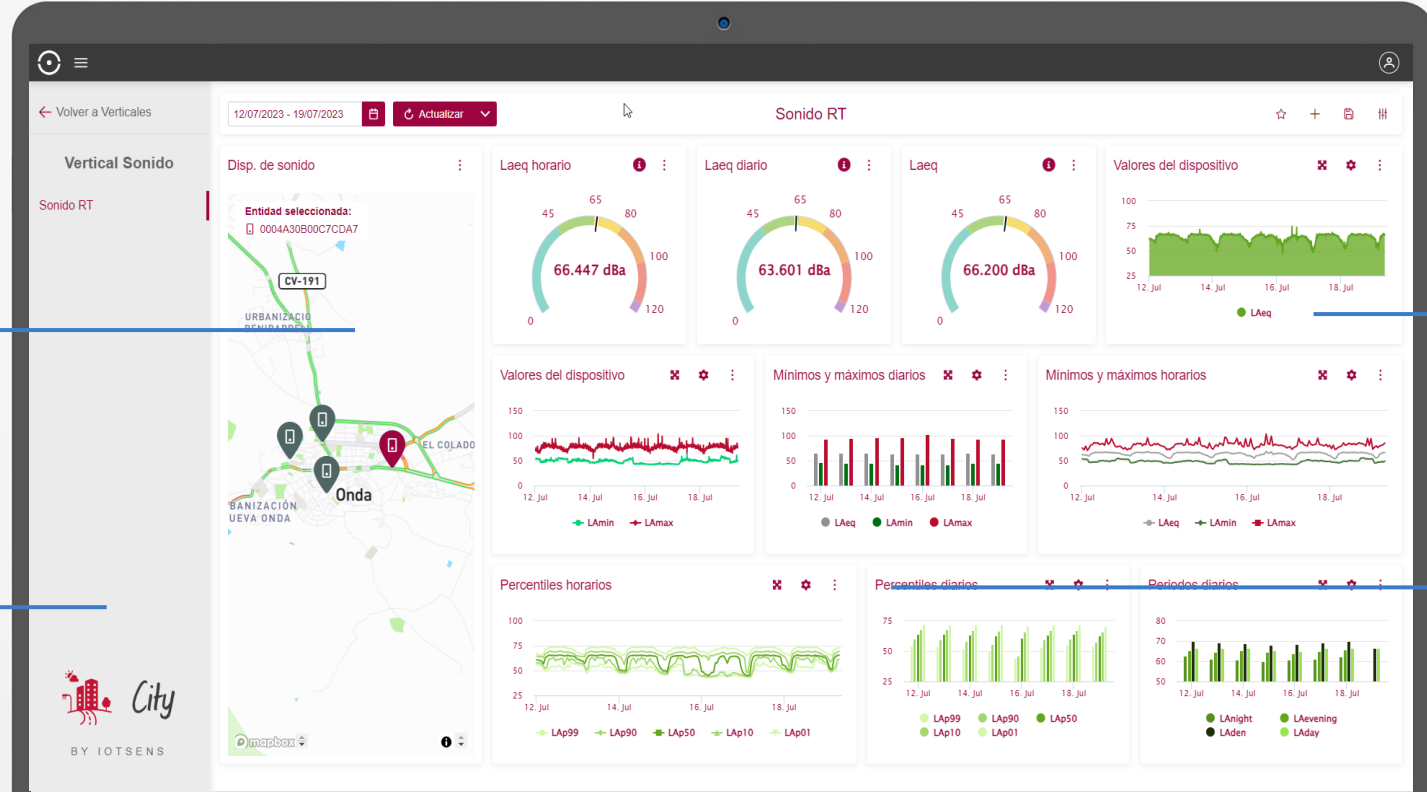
Volver a Verticales

Vertical Sonido

Sonido RT

City

BY IOTSENS

12/07/2023 - 19/07/2023

Actualizar

Sonido RT

Disp. de sonido

Entidad seleccionada:
0004A30B00C7CDA7

CV-191

URBANIZACIO BENIDARDEL

EL COLADO

Onda

BANIZACIÓN UEVA ONDA

mapbox

Laeq horario

0 45 65 80 100 120

66.447 dBa

Laeq diario

0 45 65 80 100 120

63.601 dBa

Laeq

0 45 65 80 100 120

66.200 dBa

Valores del dispositivo

100 75 50 25
12. Jul 14. Jul 16. Jul 18. Jul

LAeq

Valores del dispositivo

150 100 50 0
12. Jul 14. Jul 16. Jul 18. Jul

LAmin LAmax

Mínimos y máximos diarios

150 100 50 0
12. Jul 14. Jul 16. Jul 18. Jul

LAeq LAmin LAmax

Mínimos y máximos horarios

150 100 50 0
12. Jul 14. Jul 16. Jul 18. Jul

LAeq LAmin LAmax

Percentiles horarios

100 75 50 25
12. Jul 14. Jul 16. Jul 18. Jul

LAp99 LAp90 LAp50 LAp10 LAp01

Percentiles diarios

75 50 25
12. Jul 14. Jul 16. Jul 18. Jul

LAp99 LAp90 LAp50
LAp10 LAp01

Periodos diarios

80 70 60 50
12. Jul 14. Jul 16. Jul 18. Jul

LAnight LAevening
LAden LAday